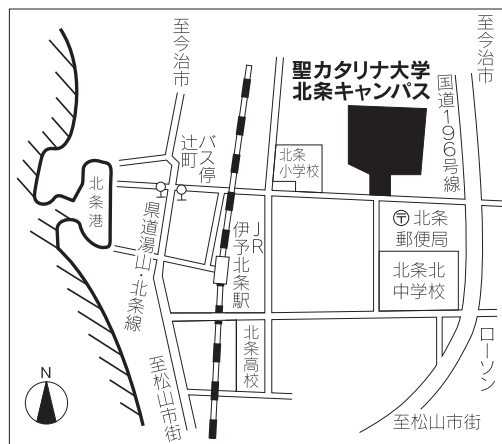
至今治市

至今治市

聖カタリナ大学
北条キャンパス

国道196号線

バス停

辻町

北条小学校

北条港

県道湯山・北条線

JR伊予北条駅

北条郵便局

北条北中学校

北条高校

ローソン

至松山市街

至松山市街

N